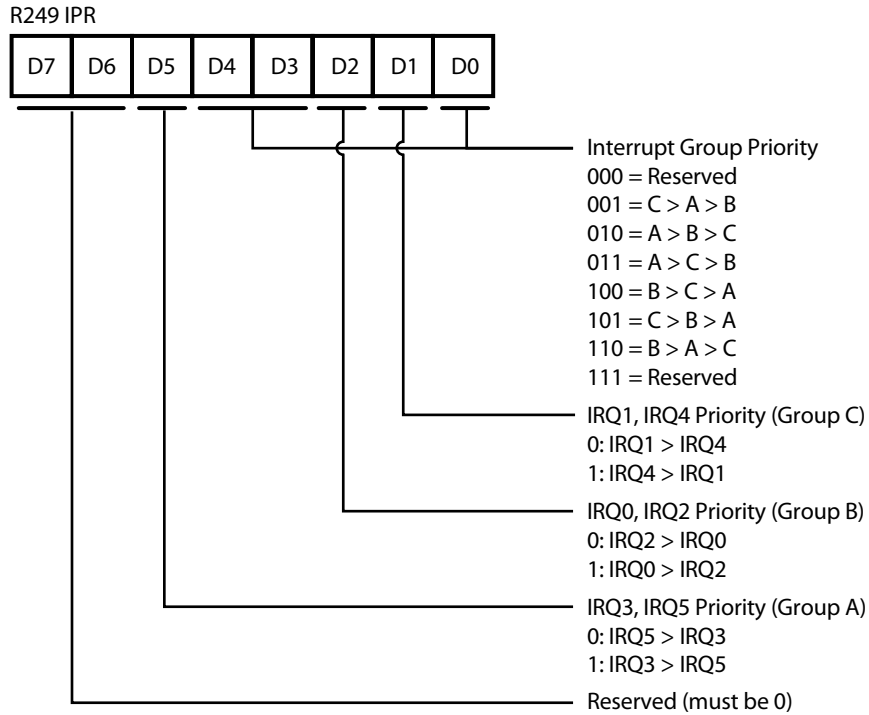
R249 IPR

| D7 | D6 | D5 | D4 | D3 | D2 | D1 | D0 |
|---|---|---|---|---|---|---|---|

Interrupt Group Priority
000 = Reserved
001 = C > A > B
010 = A > B > C
011 = A > C > B
100 = B > C > A
101 = C > B > A
110 = B > A > C
111 = Reserved

IRQ1, IRQ4 Priority (Group C)
0: IRQ1 > IRQ4
1: IRQ4 > IRQ1

IRQ0, IRQ2 Priority (Group B)
0: IRQ2 > IRQ0
1: IRQ0 > IRQ2

IRQ3, IRQ5 Priority (Group A)
0: IRQ5 > IRQ3
1: IRQ3 > IRQ5

Reserved (must be 0)